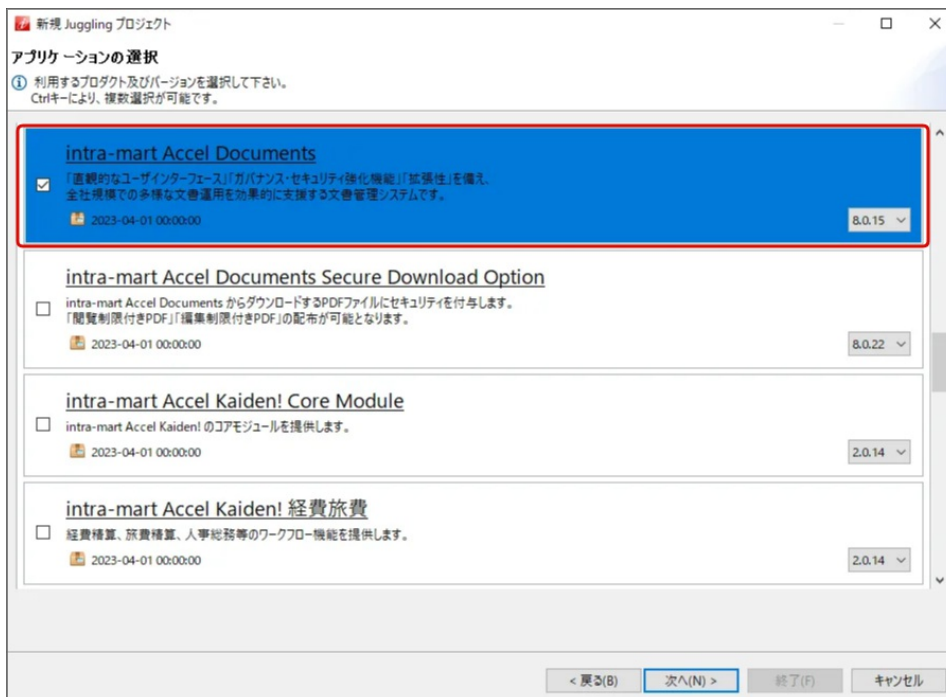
新規 Juggling プロジェクト

アプリケーションの選択

利用するプロダクト及びバージョンを選択して下さい。
Ctrlキーにより、複数選択が可能です。

intra-mart Accel Documents

「直観的なユーザインターフェース」「ガバナンス・セキュリティ強化機能」「拡張性」を備え、全社規模での多様な文書運用を効果的に支援する文書管理システムです。

2023-04-01 00:00:00

8.0.15

intra-mart Accel Documents Secure Download Option

intra-mart Accel Documents からダウンロードするPDFファイルにセキュリティを付与します。
「閲覧制限付きPDF」「編集制限付きPDF」の配布が可能となります。

2023-04-01 00:00:00

8.0.22

intra-mart Accel Kaiden! Core Module

intra-mart Accel Kaiden! のコアモジュールを提供します。

2023-04-01 00:00:00

2.0.14

intra-mart Accel Kaiden! 経費旅費

経費精算、旅費精算、人事総務等のワークフロー機能を提供します。

2023-04-01 00:00:00

2.0.14

< 戻る(B)   次へ(N) >   終了(F)   キャンセル